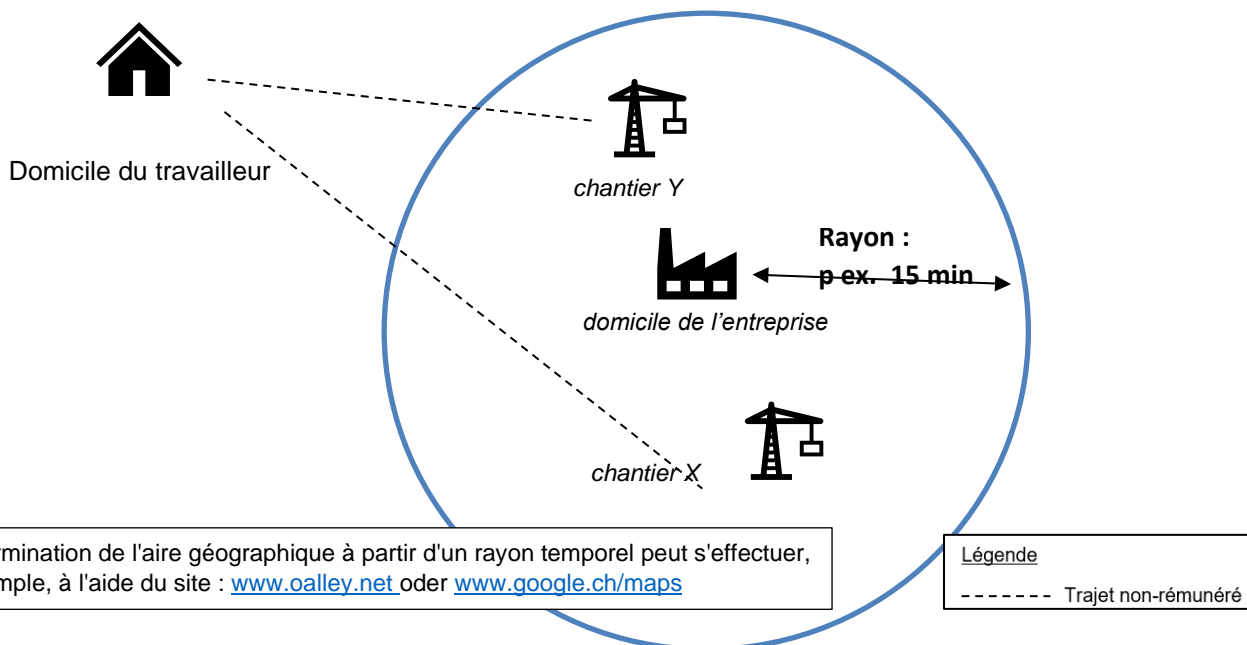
Domicile du travailleur

chantier Y

Rayon :
p ex. 15 min

domicile de l’entreprise

chantier X

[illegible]rmination de l'aire géographique à partir d'un rayon temporel peut s'effectuer, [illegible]mple, à l'aide du site : www.oalley.net oder www.google.ch/maps

Légende
------ Trajet non-rémunéré